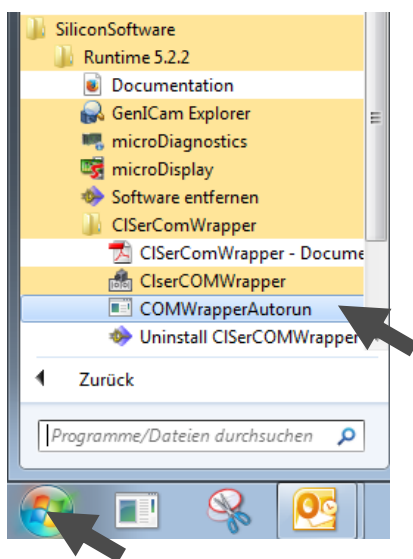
SiliconSoftware
Runtime 5.2.2
Documentation
GenICam Explorer
microDiagnostics
microDisplay
Software entfernen
ClSerComWrapper
ClSerComWrapper - Docume
ClserCOMWrapper
COMWrapperAutorun
Uninstall ClSerCOMWrapper
Zurück
Programme/Dateien durchsuchen